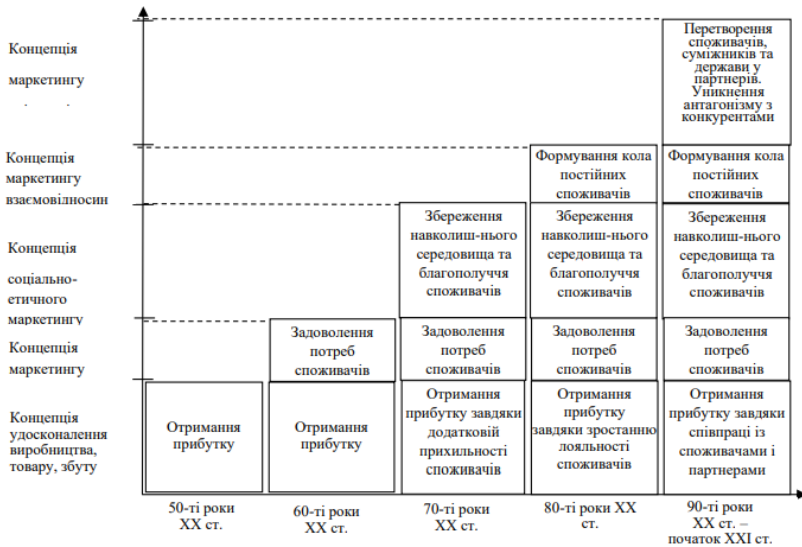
Концепція маркетингу

Концепція маркетингу взаємовідносин

Концепція соціально-етичного маркетингу

Концепція маркетингу

Концепція удосконалення виробництва, товару, збуту

Перетворення споживачів, суміжників та держави у партнерів. Уникнення антагонізму з конкурентами

Формування кола постійних споживачів

Формування кола постійних споживачів

Збереження навколиш-нього середовища та благополуччя споживачів

Збереження навколиш-нього середовища та благополуччя споживачів

Збереження навколиш-нього середовища та благополуччя споживачів

Задоволення потреб споживачів

Задоволення потреб споживачів

Задоволення потреб споживачів

Задоволення потреб споживачів

Отримання прибутку

Отримання прибутку

Отримання прибутку завдяки додатковій прихильності споживачів

Отримання прибутку завдяки зростанню лояльності споживачів

Отримання прибутку завдяки співпраці із споживачами і партнерами

50-ті роки XX ст.

60-ті роки XX ст.

70-ті роки XX ст.

80-ті роки XX ст.

90-ті роки XX ст. – початок XXI ст.